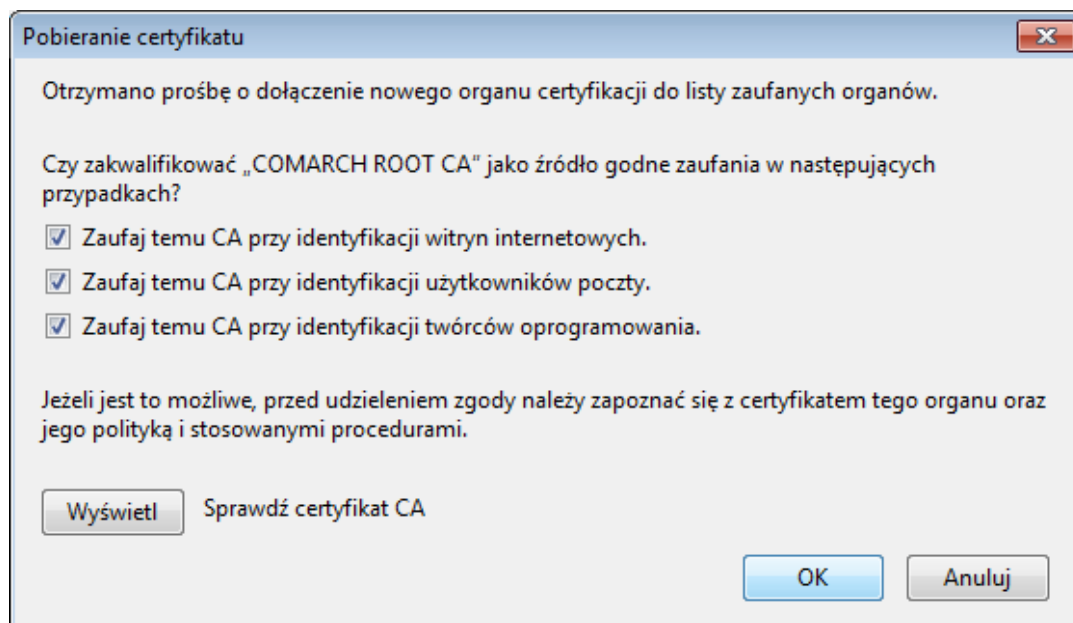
Pobieranie certyfikatu

Otrzymano prośbę o dołączenie nowego organu certyfikacji do listy zaufanych organów.

Czy zakwalifikować „COMARCH ROOT CA" jako źródło godne zaufania w następujących przypadkach?

Zaufaj temu CA przy identyfikacji witryn internetowych.

Zaufaj temu CA przy identyfikacji użytkowników poczty.

Zaufaj temu CA przy identyfikacji twórców oprogramowania.

Jeżeli jest to możliwe, przed udzieleniem zgody należy zapoznać się z certyfikatem tego organu oraz jego polityką i stosowanymi procedurami.

Wyświetl Sprawdź certyfikat CA

OK Anuluj